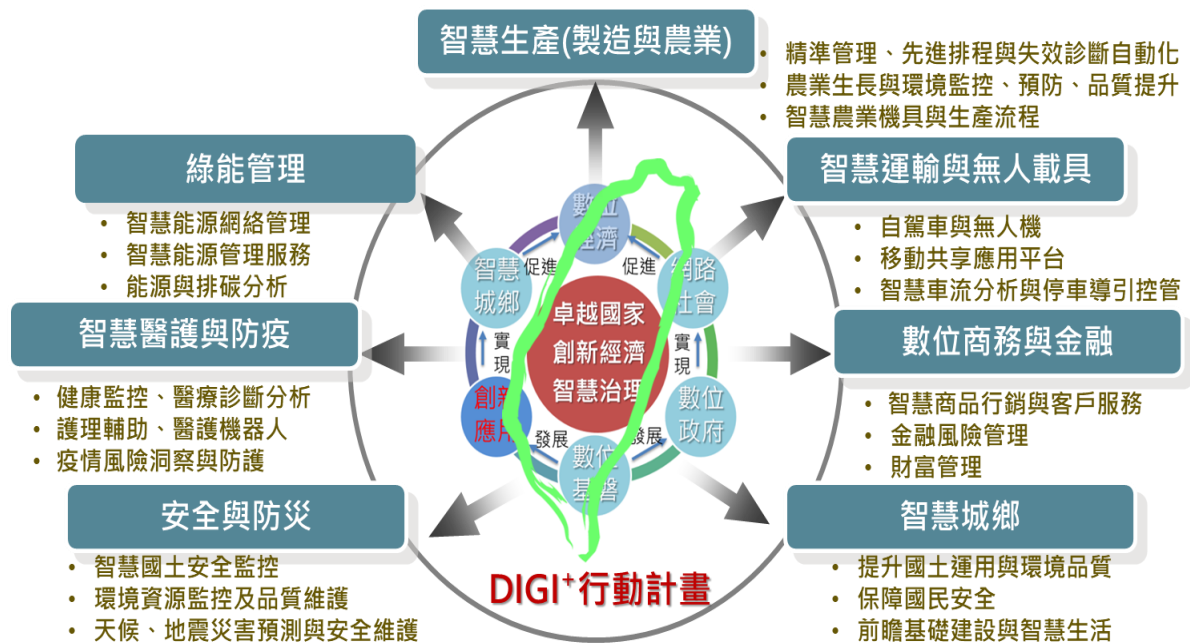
智慧生產(製造與農業)

• 精準管理、先進排程與失效診斷自動化
• 農業生長與環境監控、預防、品質提升
• 智慧農業機具與生產流程

綠能管理

• 智慧能源網絡管理
• 智慧能源管理服務
• 能源與排碳分析

智慧運輸與無人載具

• 自駕車與無人機
• 移動共享應用平台
• 智慧車流分析與停車導引控管

數位經濟

智慧城鄉

網路社會

促進

促進

實現

實現

卓越國家
創新經濟
智慧治理

創新應用

數位政府

發展

發展

數位基礎

智慧醫護與防疫

• 健康監控、醫療診斷分析
• 護理輔助、醫護機器人
• 疫情風險洞察與防護

數位商務與金融

• 智慧商品行銷與客戶服務
• 金融風險管理
• 財富管理

安全與防災

• 智慧國土安全監控
• 環境資源監控及品質維護
• 天候、地震災害預測與安全維護

智慧城鄉

• 提升國土運用與環境品質
• 保障國民安全
• 前瞻基礎建設與智慧生活

DIGI$^{+}$行動計畫